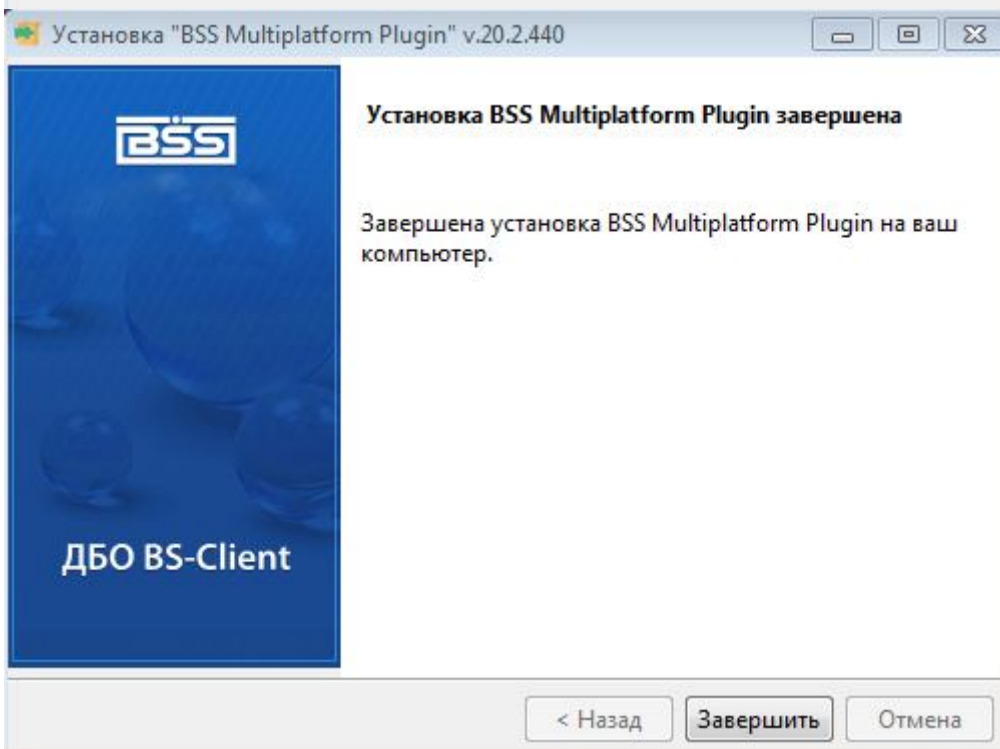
Установка "BSS Multiplatform Plugin" v.20.2.440

BSS

ДБО BS-Client

Установка BSS Multiplatform Plugin завершена

Завершена установка BSS Multiplatform Plugin на ваш компьютер.

< Назад

Завершить

Отмена